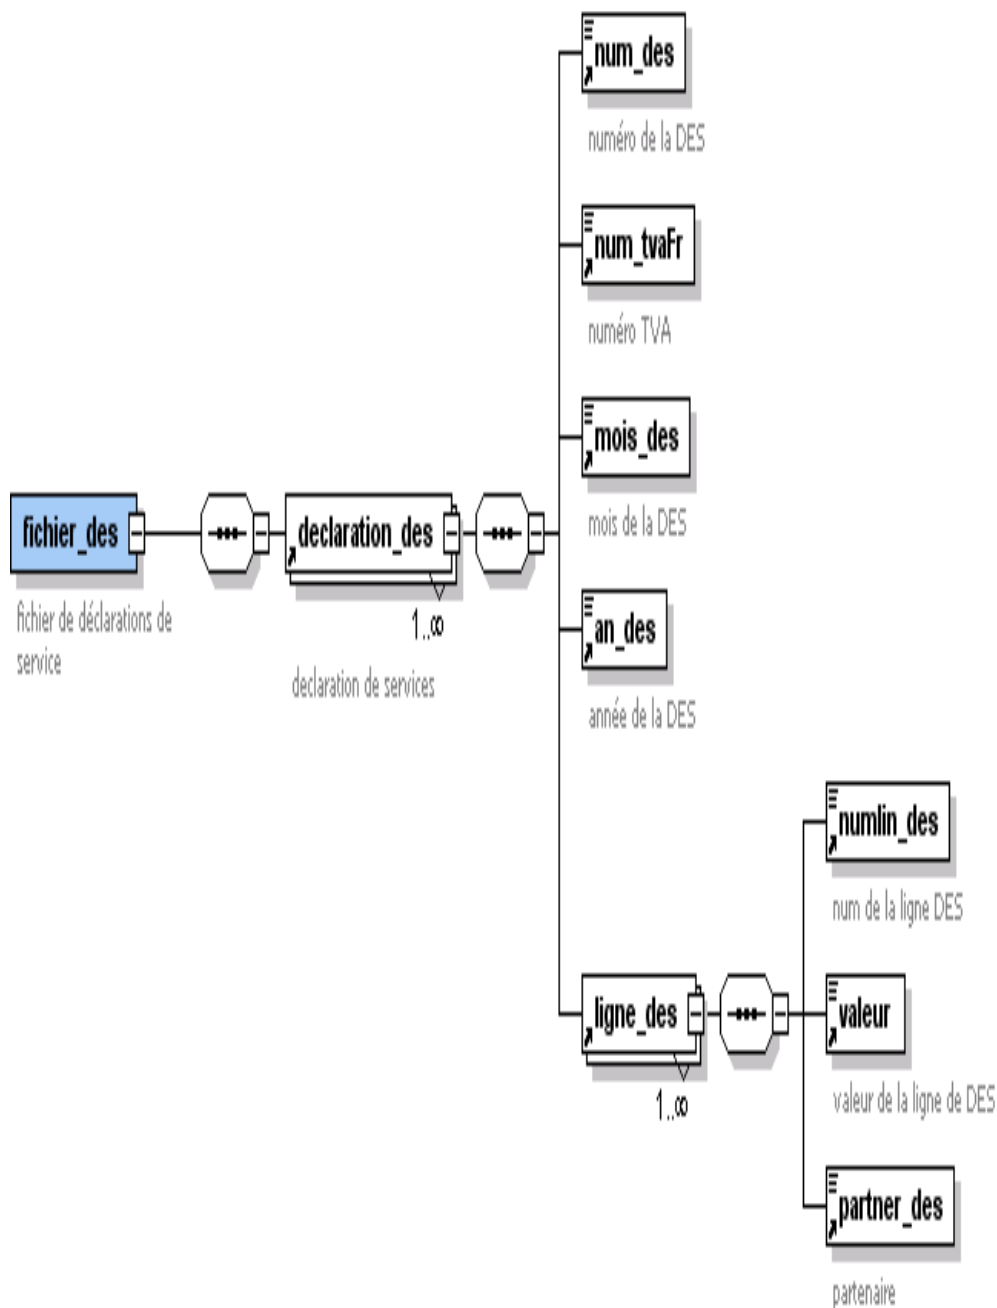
fichier_des

fichier de déclarations de service

declaration_des

1..∞

declaration de services

num_des

numéro de la DES

num_tvaFr

numéro TVA

mois_des

mois de la DES

an_des

année de la DES

ligne_des

1..∞

numlin_des

num de la ligne DES

valeur

valeur de la ligne de DES

partner_des

partenaire